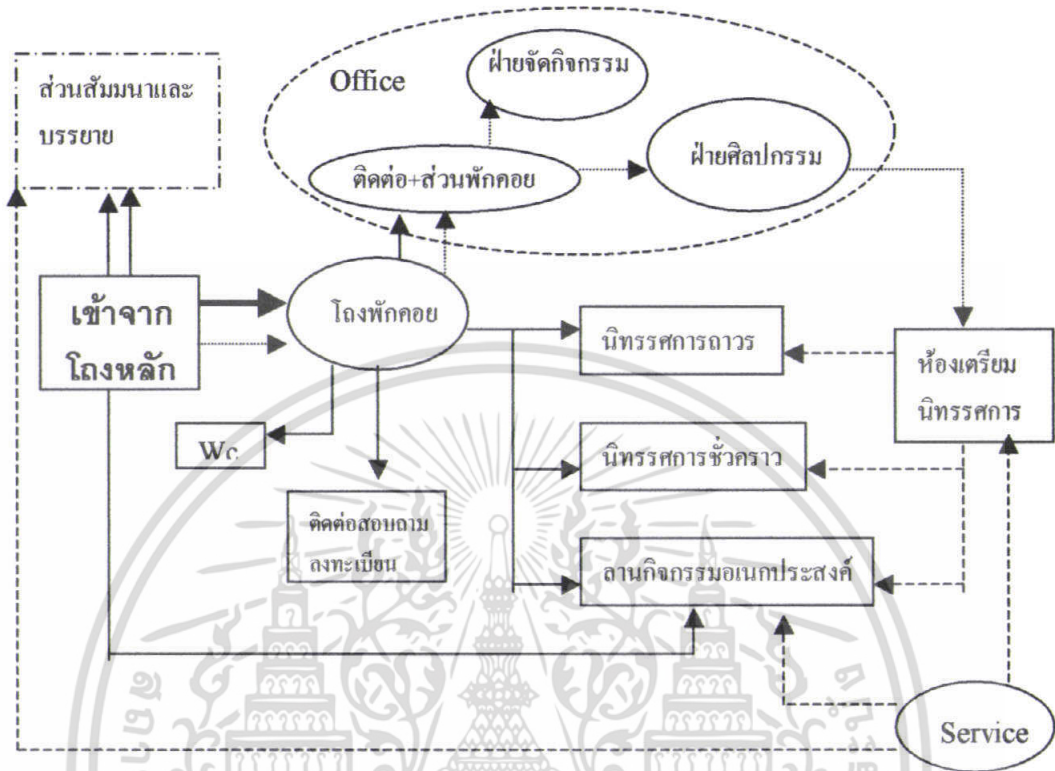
ส่วนสัมมนาและบรรยาย

Office

ฝ่ายจัดกิจกรรม

ติดต่อ+ส่วนพักคอย

ฝ่ายศิลปกรรม

เข้าจากโถงหลัก

โถงพักคอย

นิทรรศการถาวร

ห้องเตรียมนิทรรศการ

Wc

นิทรรศการชั่วคราว

ติดต่อสอบถามลงทะเบียน

ลานกิจกรรมอเนกประสงค์

Service